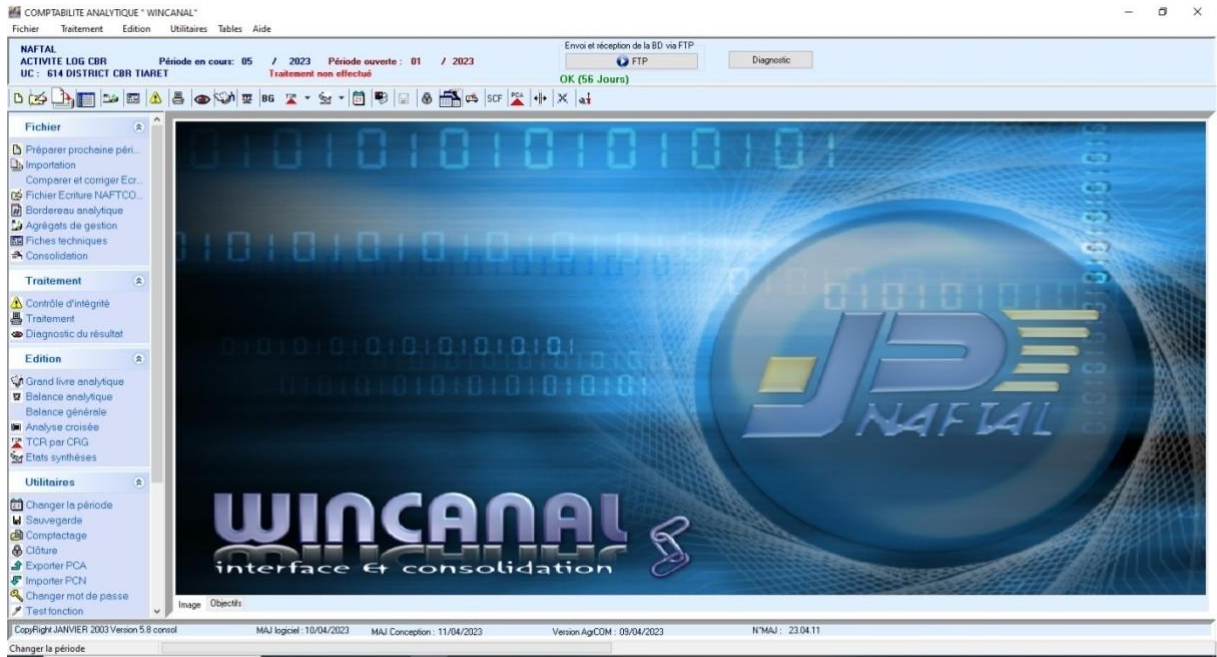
COMPTABILITE ANALYTIQUE " WINCANAL"
Fichier Traitement Edition Utilitaires Tables Aide

NAFTAL
ACTIVITE LOG CBR Période en cours: 05 / 2023 Période ouverte : 01 / 2023
UC : 614 DISTRICT CBR TIARET Traitement non effectué

Envoi et réception de la BD via FTP
FTP
OK (56 Jours)
Diagnostic

BG SCF PCA

Fichier
Préparer prochaine péri...
Importation
Comparer et corriger Ecr...
Fichier Ecriture NAFTCO...
Bordereau analytique
Agrégats de gestion
Fiches techniques
Consolidation

Traitement
Contrôle d'intégrité
Traitement
Diagnostic du résultat

Edition
Grand livre analytique
Balance analytique
Balance générale
Analyse croisée
TCR par CRG
Etats synthèses

Utilitaires
Changer la période
Sauvegarde
Comptactage
Clôture
Exporter PCA
Importer PCN
Changer mot de passe
Test fonction

NAFTAL
WINCANAL
interface & consolidation

Image Objectifs

CopyRight JANVIER 2003 Version 5.8 consol MAJ logiciel : 10/04/2023 MAJ Conception : 11/04/2023 Version AgiCOM : 09/04/2023 N°MAJ : 23.04.11
Changer la période